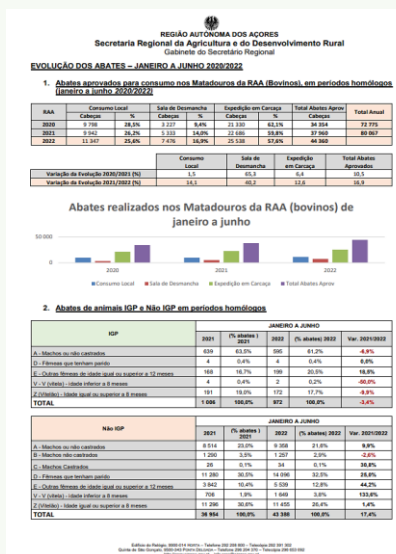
REGIÃO AUTÓNOMA DOS AÇORES
Secretaria Regional da Agricultura e do Desenvolvimento Rural
Gabinete do Secretário Regional

EVOLUÇÃO DOS ABATES – JANEIRO A JUNHO 2020/2022

1. Abates aprovados para consumo nos Matadouros da RAA (Bovinos), em períodos homólogos (janeiro a junho 2020/2022)

| RAA | Consumo Local Cabeças | % | Sala de Desmancha Cabeças | % | Expedição em Carcaça Cabeças | % | Total Abates Aprov Cabeças | Total Anual |
|---|---|---|---|---|---|---|---|---|
| 2020 | 9 788 | 28,5% | 3 227 | 9,4% | 21 330 | 62,1% | 34 354 | 72 775 |
| 2021 | 9 942 | 26,2% | 5 333 | 14,0% | 22 686 | 59,8% | 37 960 | 80 067 |
| 2022 | 11 347 | 25,6% | 7 476 | 16,9% | 25 538 | 57,6% | 44 360 | |

| | Consumo Local | Sala de Desmancha | Expedição em Carcaça | Total Abates Aprovados |
|---|---|---|---|---|
| Variação da Evolução 2020/2021 (%) | 1,5 | 65,3 | 6,4 | 10,5 |
| Variação da Evolução 2021/2022 (%) | 14,1 | 40,2 | 12,6 | 16,9 |

Abates realizados nos Matadouros da RAA (bovinos) de janeiro a junho

50 000
0
2020 2021 2022
Consumo Local  Sala de Desmancha  Expedição em Carcaça  Total Abates Aprov

2. Abates de animais IGP e Não IGP em períodos homólogos

| IGP | JANEIRO A JUNHO 2021 | (% abates) 2021 | 2022 | (% abates) 2022 | Var. 2021/2022 |
|---|---|---|---|---|---|
| A - Machos ou não castrados | 639 | 63,5% | 596 | 61,2% | -6,9% |
| C - Fêmeas que tenham parido | 4 | 0,4% | 4 | 0,4% | 0,0% |
| E - Outras fêmeas de idade igual ou superior a 12 meses | 168 | 16,7% | 199 | 20,5% | 18,5% |
| V - V (vitela) - idade inferior a 8 meses | 4 | 0,4% | 2 | 0,2% | -50,0% |
| Z (Vitelão) - idade igual ou superior a 8 meses | 191 | 19,0% | 172 | 17,7% | -9,9% |
| TOTAL | 1 006 | 100,0% | 972 | 100,0% | -3,4% |

| Não IGP | 2021 | (% abates) 2021 | 2022 | (% abates) 2022 | Var. 2021/2022 |
|---|---|---|---|---|---|
| A - Machos ou não castrados | 8 514 | 23,0% | 9 358 | 21,6% | 9,9% |
| B - Machos não castrados | 1 290 | 3,5% | 1 257 | 2,9% | -2,6% |
| C - Machos Castrados | 26 | 0,1% | 34 | 0,1% | 30,8% |
| D - Fêmeas que tenham parido | 11 280 | 30,4% | 14 096 | 32,5% | 25,0% |
| E - Outras fêmeas de idade igual ou superior a 12 meses | 3 842 | 10,4% | 5 539 | 12,8% | 44,2% |
| V - V (vitela) - idade inferior a 8 meses | 706 | 1,9% | 1 649 | 3,8% | 133,6% |
| Z (Vitelão) - idade igual ou superior a 8 meses | 11 296 | 30,8% | 11 455 | 26,4% | 1,4% |
| TOTAL | 36 954 | 100,0% | 43 388 | 100,0% | 17,4% |

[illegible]